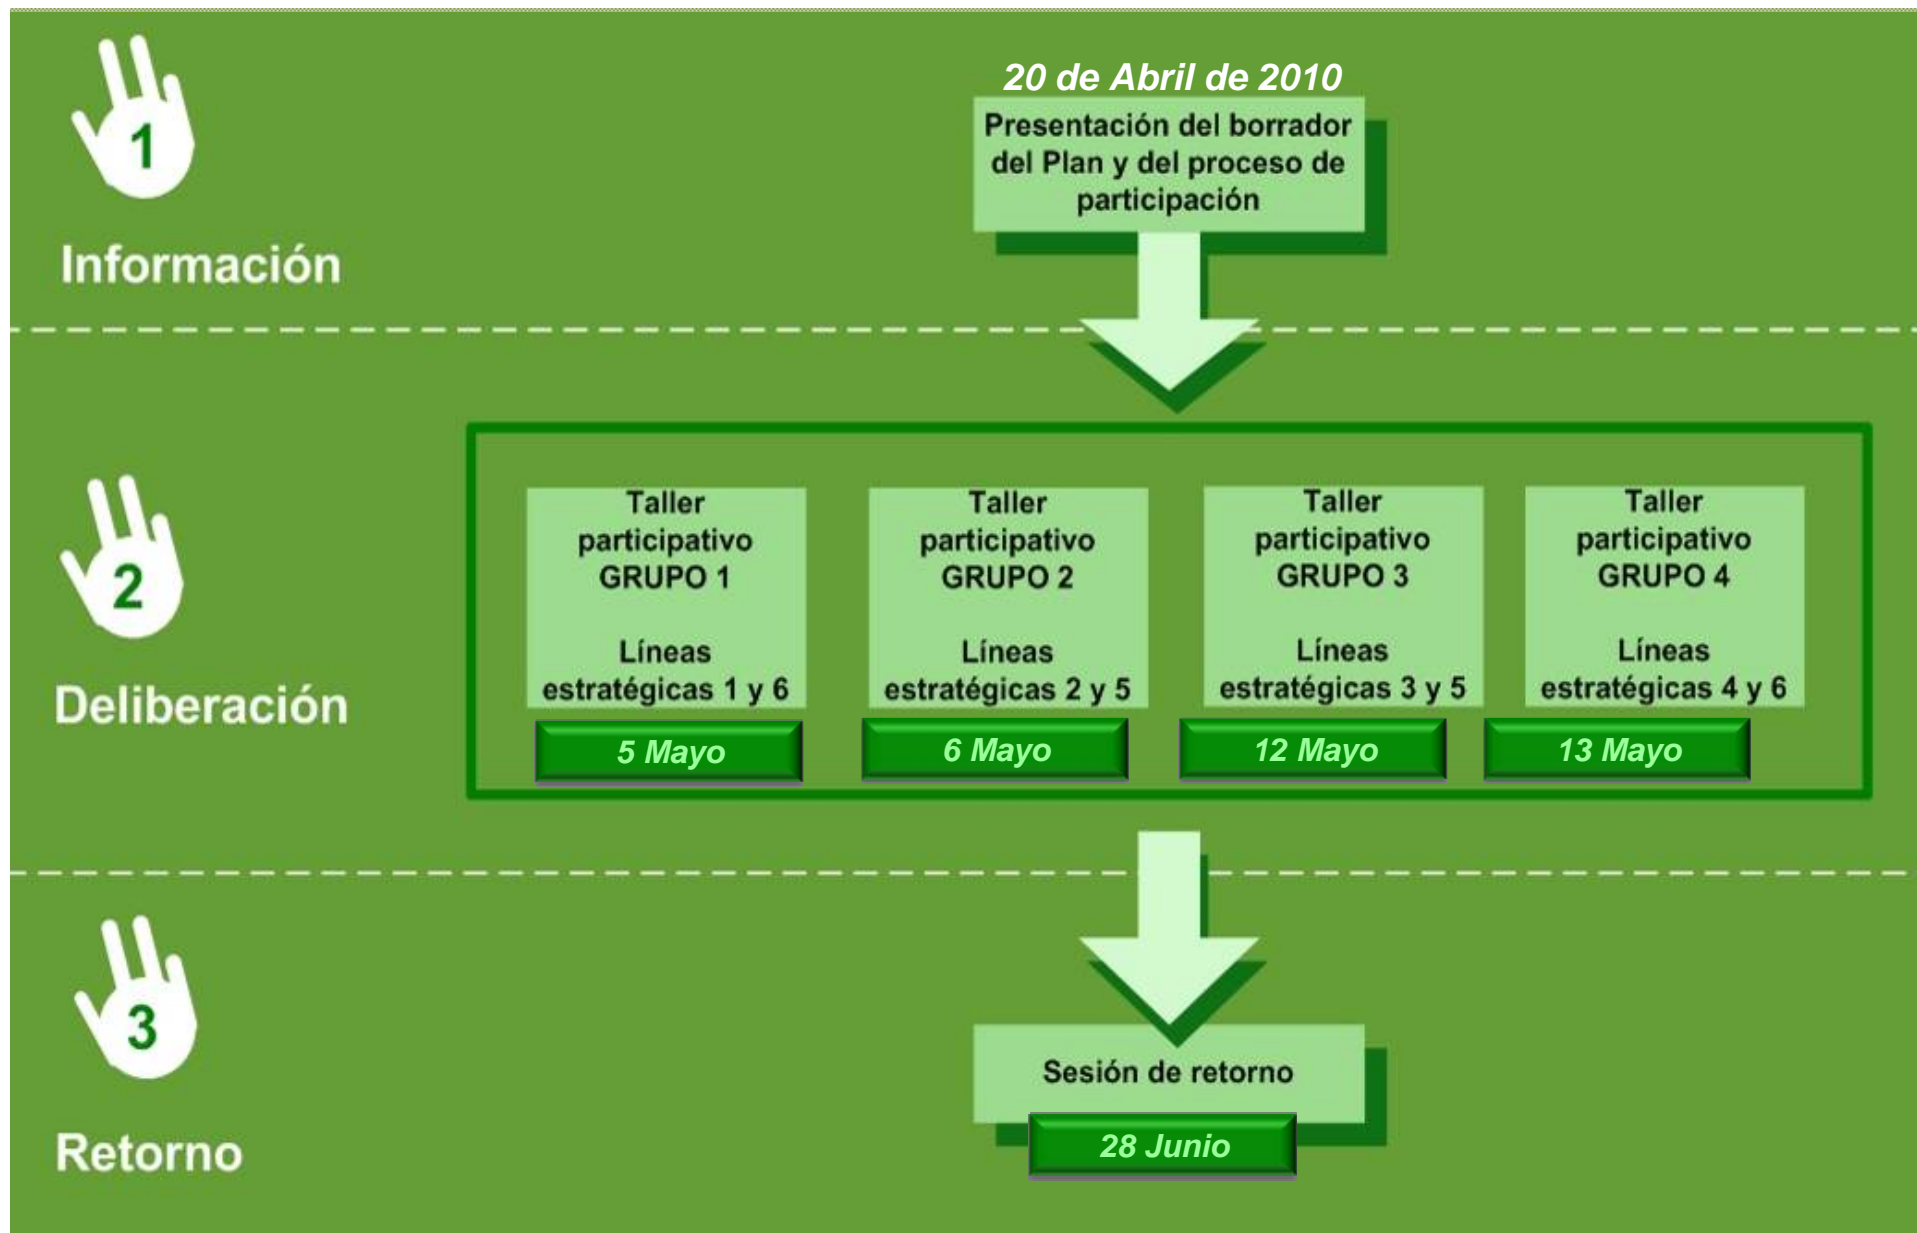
1

Información

20 de Abril de 2010

Presentación del borrador del Plan y del proceso de participación

2

Deliberación

Taller participativo GRUPO 1

Líneas estratégicas 1 y 6

5 Mayo

Taller participativo GRUPO 2

Líneas estratégicas 2 y 5

6 Mayo

Taller participativo GRUPO 3

Líneas estratégicas 3 y 5

12 Mayo

Taller participativo GRUPO 4

Líneas estratégicas 4 y 6

13 Mayo

3

Retorno

Sesión de retorno

28 Junio